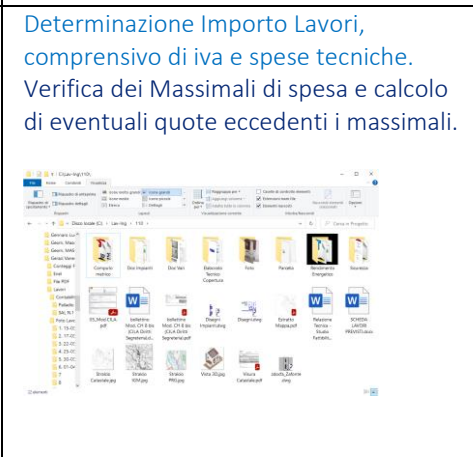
Determinazione Importo Lavori, comprensivo di iva e spese tecniche.
Verifica dei Massimali di spesa e calcolo di eventuali quote eccedenti i massimali.

File Home Condividi Visualizza

Disco locale (C:) > Lav-ing > 110

Cerca in Progetto

Computo metrico
Doc Impianti
Doc Vari
Elaborato Tecnico Copertura
Foto
Pratiche
Rendimento Energetico
Sicurezza
05_Mod CILA pdf
bollettino Mod. CH B bis (CILA Diritti Segreteria)...
bollettino Mod. CH B bis (CILA Diritti Segreteria)...
Disegni Impianti.dwg
Disegni.dwg
Estratto Mappa.pdf
Relazione Tecnica - Studio Fattibili...
SCHEDA LAVORI PREVENTIVI.xlsx
Stralcio Catastale.jpg
Stralcio PGM.jpg
Stralcio PRG.jpg
Vista 3D.jpg
Visura Catastale.pdf
Zdoutb_Zatonie.dwg

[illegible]